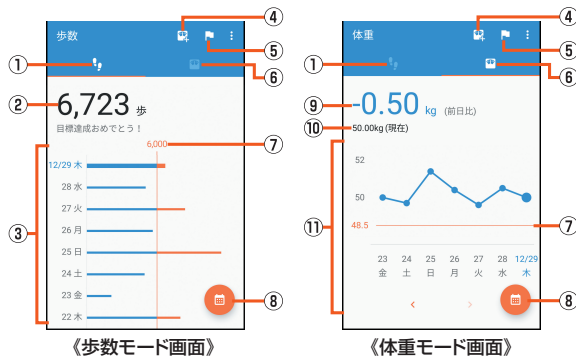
歩数

①

②

6,723 歩

目標達成おめでとう！

6,000

③

12/29 木

28 水

27 火

26 月

25 日

24 土

23 金

22 木

④

⑤

⑥

⑦

⑧

《歩数モード画面》

体重

①

⑨

-0.50 kg (前日比)

⑩

50.00kg (現在)

52

50

48.5

⑪

23 金

24 土

25 日

26 月

27 火

28 水

12/29 木

④

⑤

⑥

⑦

⑧

《体重モード画面》